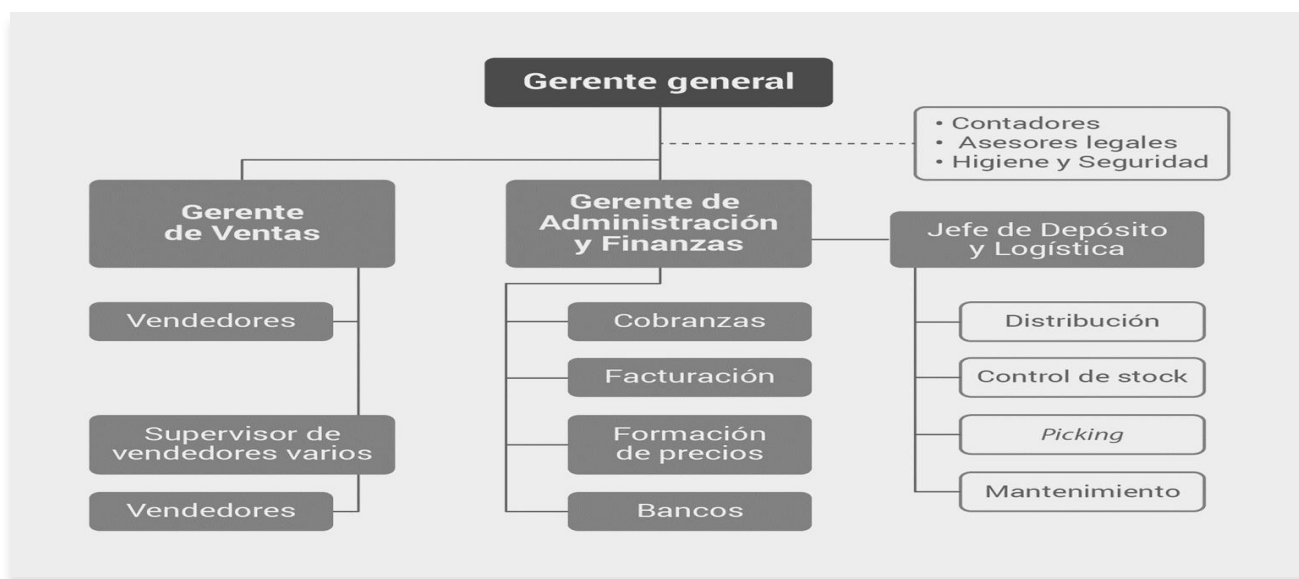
Gerente general

• Contadores
• Asesores legales
• Higiene y Seguridad

Gerente de Ventas

Vendedores

Supervisor de vendedores varios

Vendedores

Gerente de Administración y Finanzas

Cobranzas

Facturación

Formación de precios

Bancos

Jefe de Depósito y Logística

Distribución

Control de stock

Picking

Mantenimiento